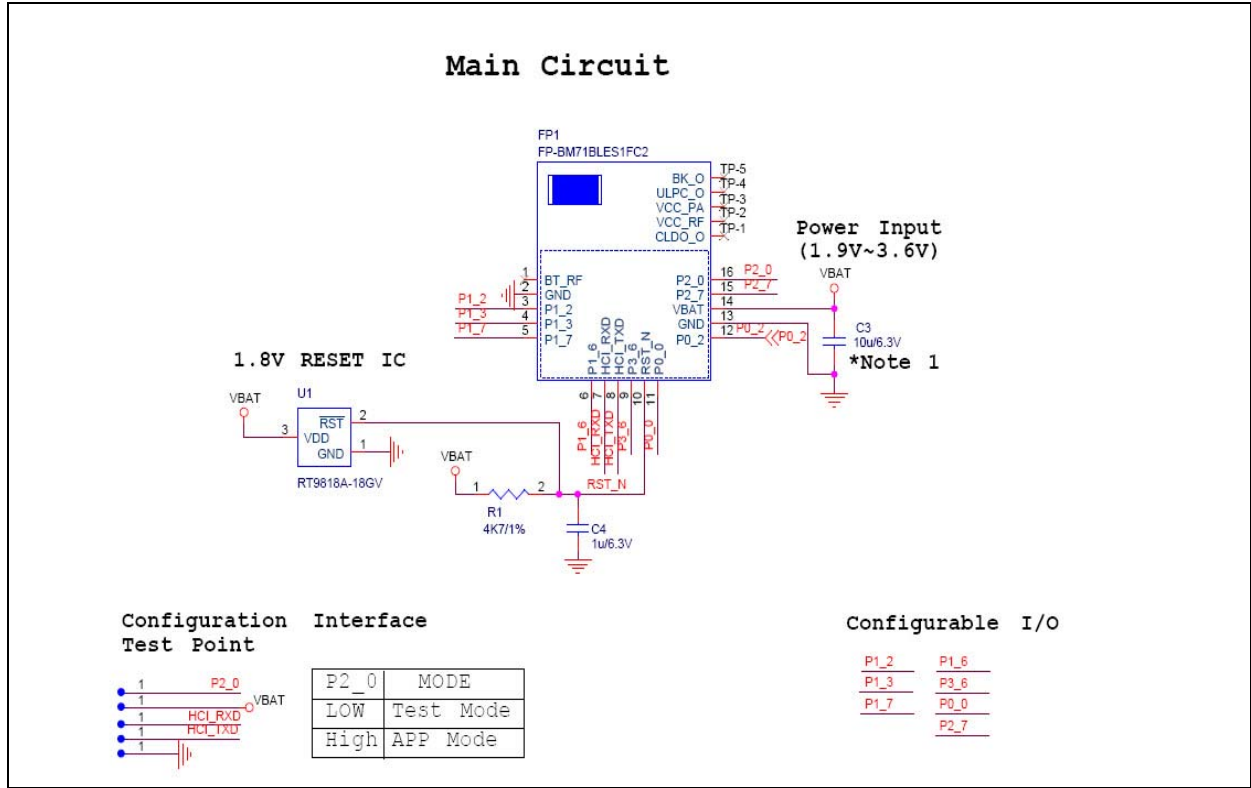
Main Circuit

FP1
FP-BM71BLES1FC2

BK_O TP-5
ULPC_O TP-4
VCC_PA TP-3
VCC_RF TP-2
CLDO_O TP-1

Power Input
(1.9V~3.6V)

VBAT

1 BT_RF
2 GND
3 P1_2
4 P1_3
5 P1_7

P1_2
P1_3
P1_7

P2_0 16 P2_0
P2_7 15 P2_7
VBAT 14
GND 13
P0_2 12 P0_2 P0_2

C3
10u/6.3V
*Note 1

P1_6 HCI_RXD HCI_TXD P3_6 RST_N P0_0
6 7 8 9 10 11
P1_6 HCI_RXD HCI_TXD P3_6 P0_0

1.8V RESET IC

VBAT
U1
3 VDD
$\overline{RST}$ 2
GND 1
RT9818A-18GV

VBAT
1 2
R1
4K7/1%
RST_N
C4
1u/6.3V

Configuration Interface
Test Point

1 P2_0
1 VBAT
1 HCI_RXD
1 HCI_TXD
1

| P2_0 | MODE |
|---|---|
| LOW | Test Mode |
| High | APP Mode |

Configurable I/O

P1_2 P1_6
P1_3 P3_6
P1_7 P0_0
P2_7